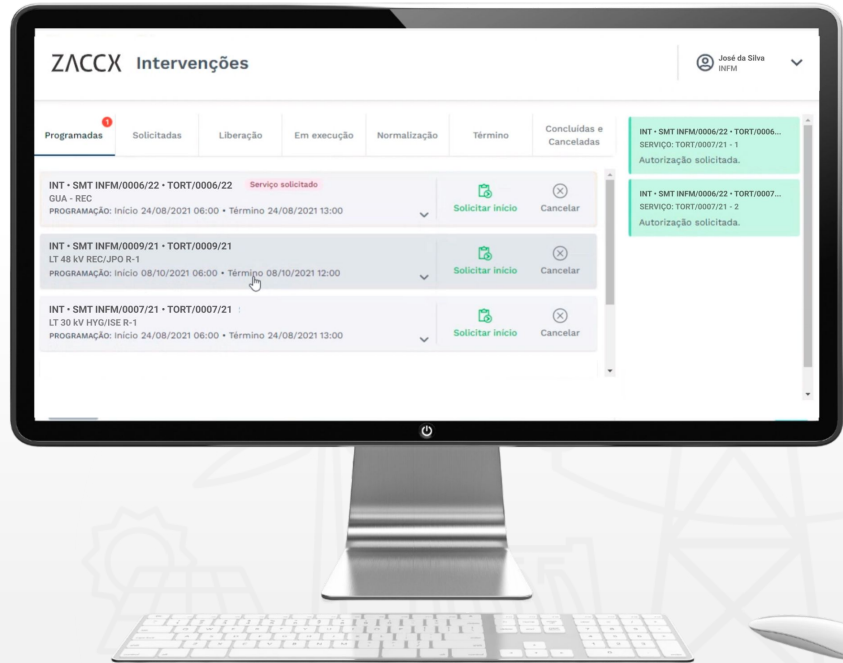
ZACCX Intervenções

José da Silva
INFM

1
Programadas | Solicitadas | Liberação | Em execução | Normalização | Término | Concluídas e Canceladas

INT • SMT INFM/0006/22 • TORT/0006/22 Serviço solicitado
GUA - REC
PROGRAMAÇÃO: Início 24/08/2021 06:00 • Término 24/08/2021 13:00
Solicitar início
Cancelar

INT • SMT INFM/0009/21 • TORT/0009/21
LT 48 kV REC/JPO R-1
PROGRAMAÇÃO: Início 08/10/2021 06:00 • Término 08/10/2021 12:00
Solicitar início
Cancelar

INT • SMT INFM/0007/21 • TORT/0007/21
LT 30 kV HYG/ISE R-1
PROGRAMAÇÃO: Início 24/08/2021 06:00 • Término 24/08/2021 13:00
Solicitar início
Cancelar

INT • SMT INFM/0006/22 • TORT/0006...
SERVIÇO: TORT/0007/21 - 1
Autorização solicitada.

INT • SMT INFM/0006/22 • TORT/0007...
SERVIÇO: TORT/0007/21 - 2
Autorização solicitada.